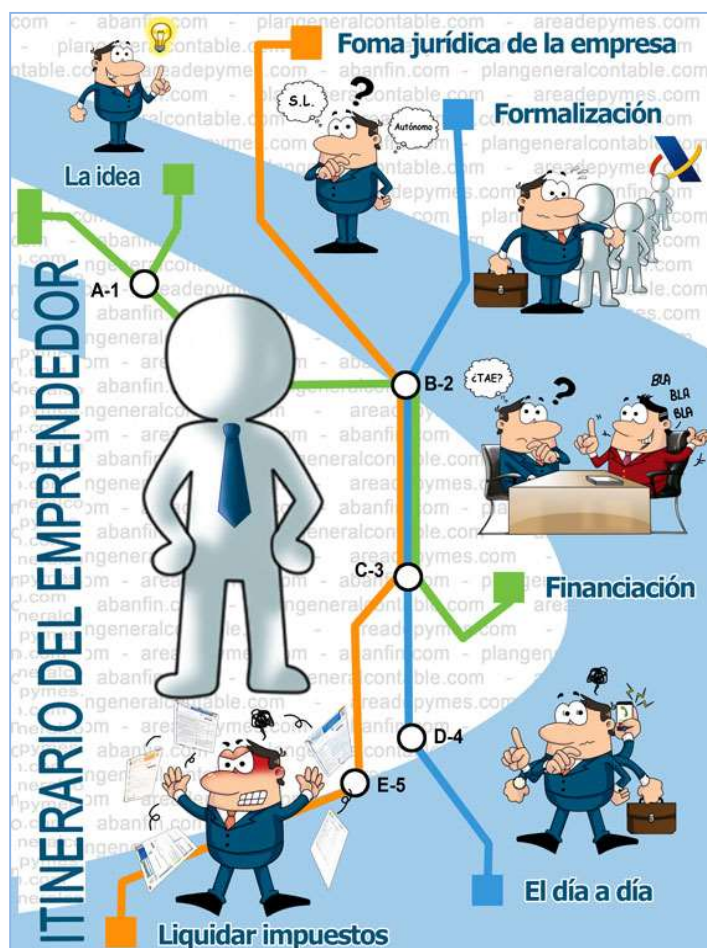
ITINERARIO DEL EMPRENDEDOR

La idea

Foma jurídica de la empresa

S.L.

Autónomo

Formalización

A-1

B-2

¿TAE?

BLA BLA BLA

C-3

Financiación

D-4

E-5

El día a día

Liquidar impuestos

abanfin.com - plangeneralcontable.com - areadepymes.com